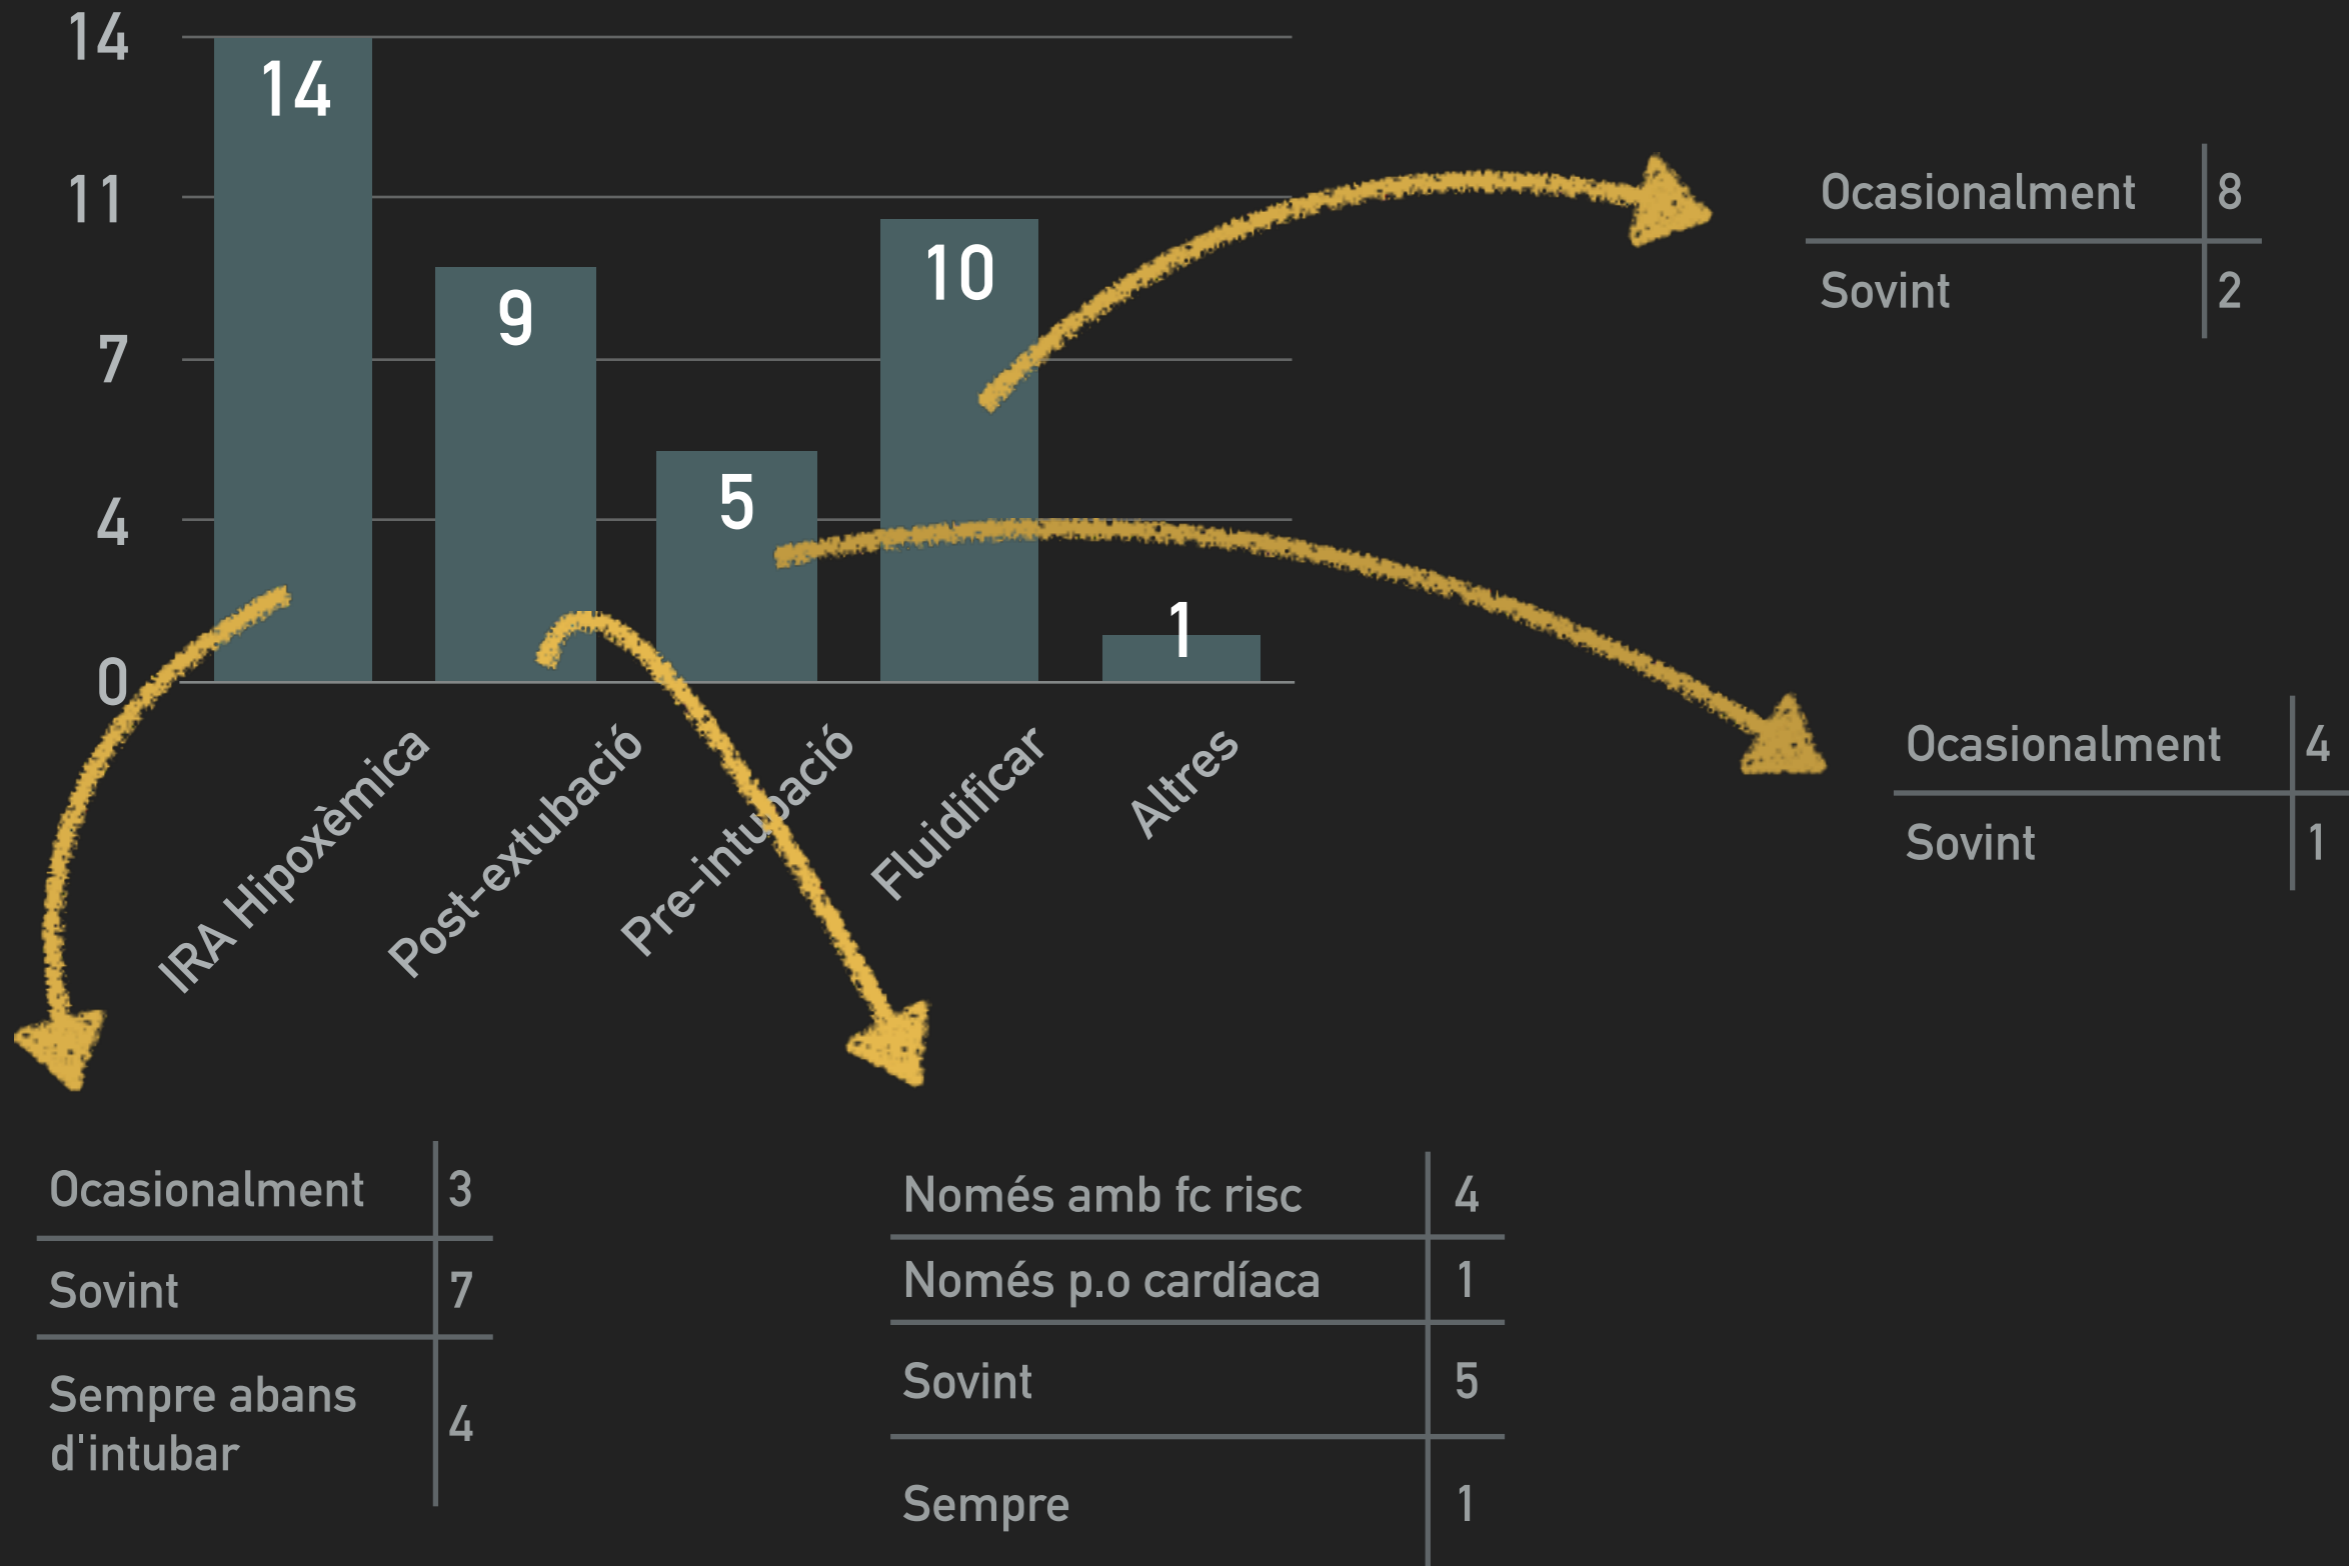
14
11
7
4
0

14
9
5
10
1

IRA Hipoxèmica
Post-extubació
Pre-intubació
Fluidificar
Altres

| Ocasionalment | 8 |
|---|---|
| Sovint | 2 |

| Ocasionalment | 4 |
|---|---|
| Sovint | 1 |

| Ocasionalment | 3 |
|---|---|
| Sovint | 7 |
| Sempre abans d'intubar | 4 |

| Només amb fc risc | 4 |
|---|---|
| Només p.o cardíaca | 1 |
| Sovint | 5 |
| Sempre | 1 |